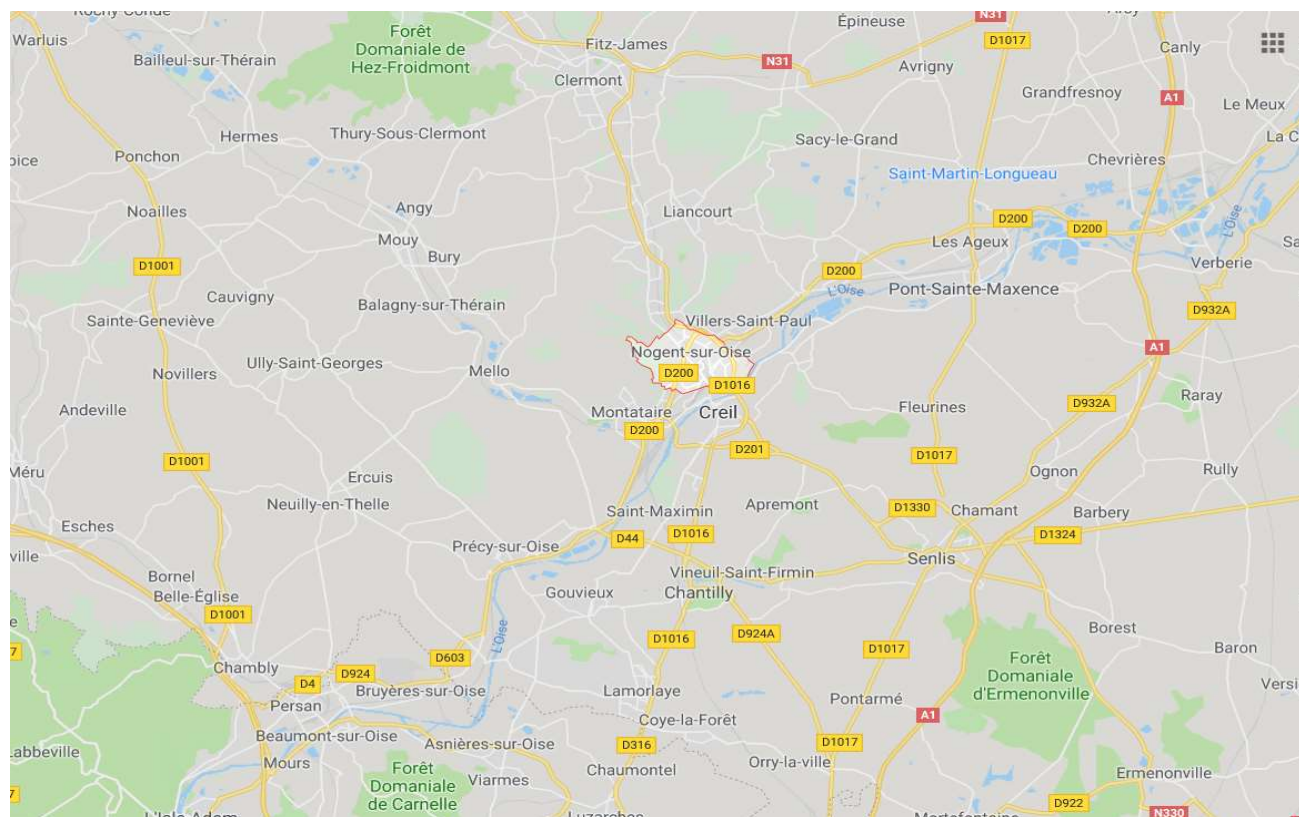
Rochy-Condé
Warluis
Bailleul-sur-Thérain
Forêt Domaniale de Hez-Froidmont
Fitz-James
Clermont
Épineuse
N31
N31
D1017
Avrigny
Canly
Grandfresnoy
A1
Le Meux
La C
Hermes
Thury-Sous-Clermont
Sacy-le-Grand
Saint-Martin-Longueau
Chevrières
oice
Ponchon
Noailles
Angy
Liancourt
D200
D200
Mouy
Bury
Les Ageux
L'Oise
Sa
D1001
D200
Verberie
Cauvigny
Balagny-sur-Thérain
L'Oise
Pont-Sainte-Maxence
Sainte-Geneviève
Villers-Saint-Paul
D932A
Nogent-sur-Oise
A1
Ully-Saint-Georges
Novillers
Mello
D200
D1016
Andeville
Montataire
Creil
Fleurines
D932A
Raray
D200
D201
D1017
Méru
D1001
Ercuis
Ognon
Rully
Neuilly-en-Thelle
Saint-Maximin
Apremont
D1330
Chamant
Barbery
Esches
D1016
D44
Senlis
D1324
ville
Précy-sur-Oise
Bornel
Vineuil-Saint-Firmin
Belle-Église
Gouvieux
Chantilly
D1001
Borest
D1016
D924A
L'Oise
Forêt Domaniale d'Ermenonville
Baron
Chambly
D1017
D924
D603
Versi
D4
Bruyères-sur-Oise
Lamorlaye
Pontarmé
Persan
A1
Coye-la-Forêt
Beaumont-sur-Oise
Asnières-sur-Oise
D316
D1017
Labbeville
Forêt Domaniale de Carnelle
Mours
Viarmes
Chaumontel
Orry-la-ville
Ermenonville
D922
N330